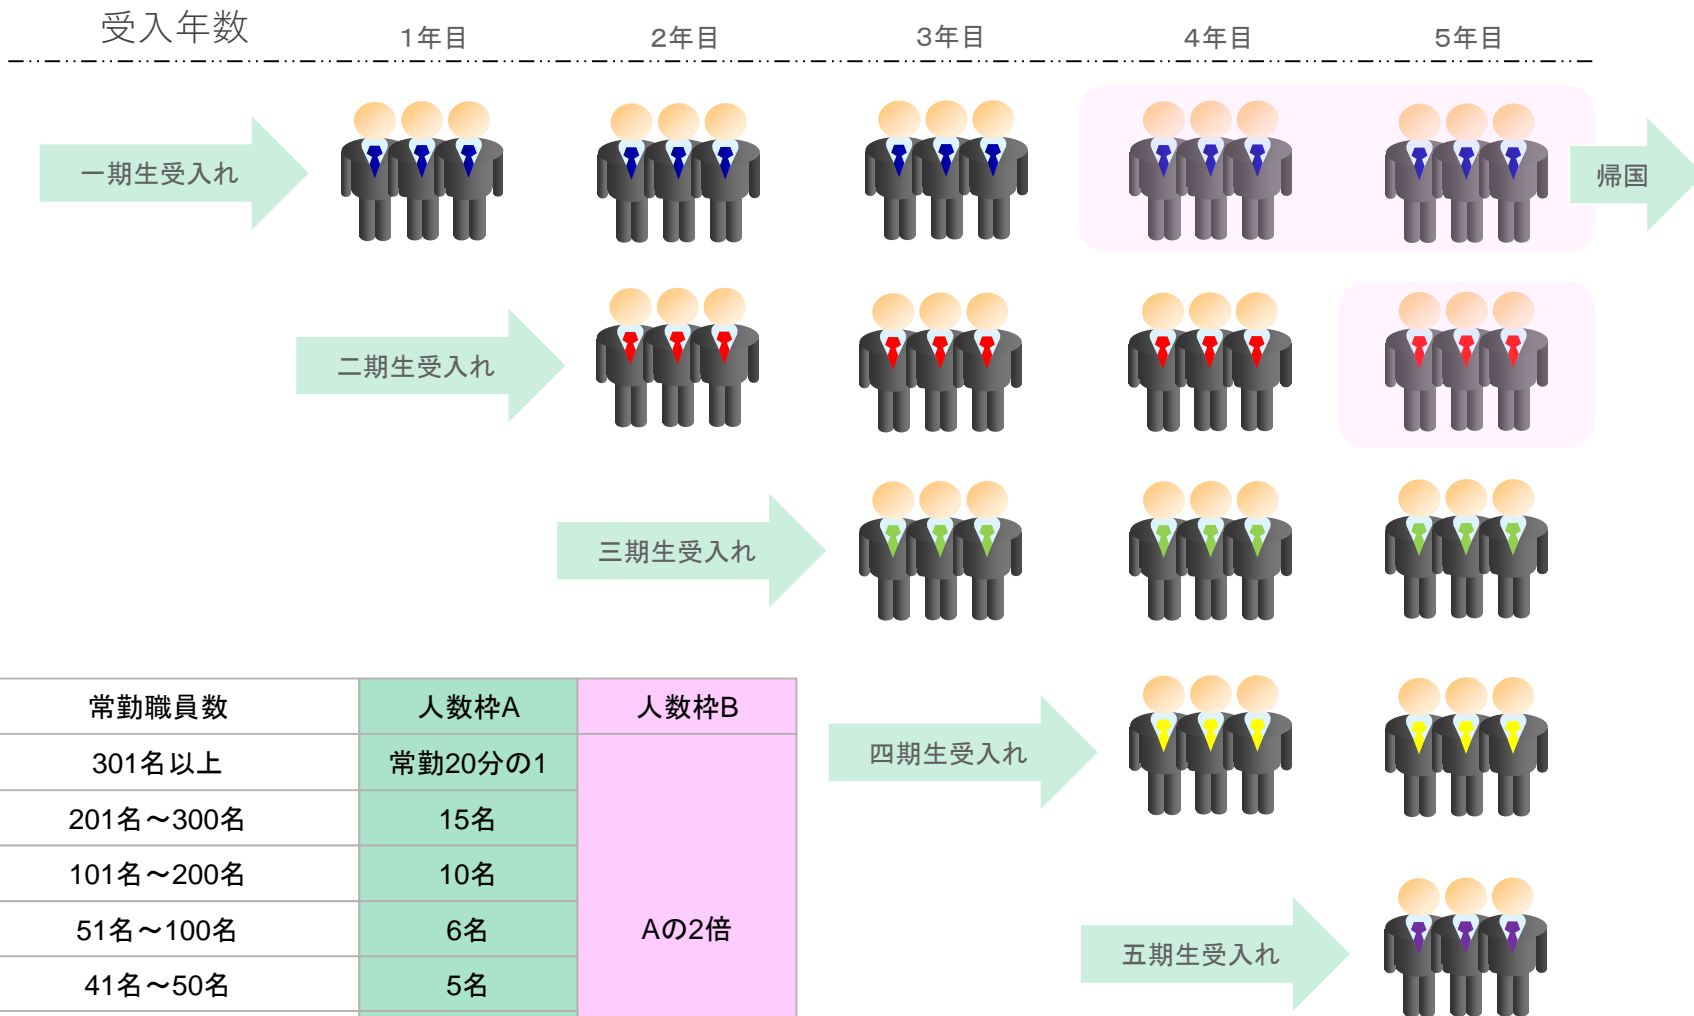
受入年数　1年目　2年目　3年目　4年目　5年目

一期生受入れ

帰国

二期生受入れ

三期生受入れ

四期生受入れ

五期生受入れ

| 常勤職員数 | 人数枠A | 人数枠B |
|---|---|---|
| 301名以上 | 常勤20分の1 | Aの2倍 |
| 201名～300名 | 15名 | |
| 101名～200名 | 10名 | |
| 51名～100名 | 6名 | |
| 41名～50名 | 5名 | |